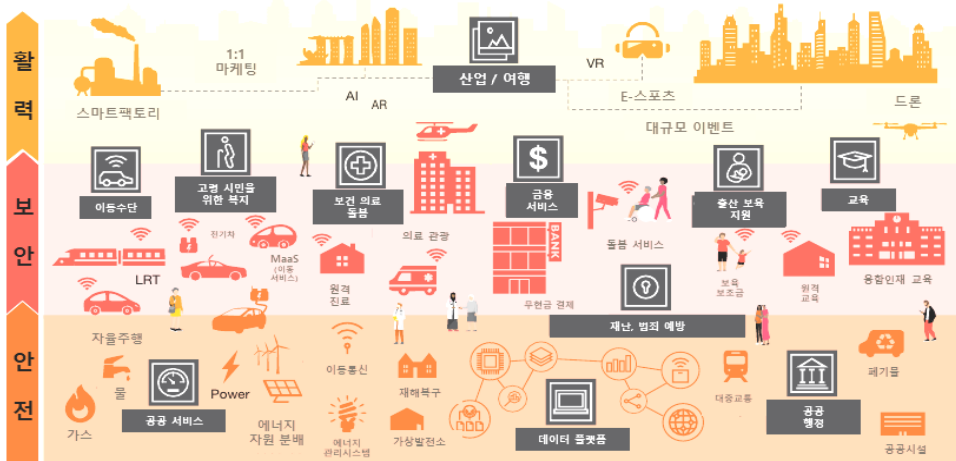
활력

보안

안전

1:1
마케팅

스마트팩토리

AI
AR

산업 / 여행

VR

E-스포츠

드론

대규모 이벤트

이동수단

고령 시민을 위한 복지

보건 의료 돌봄

금융 서비스

출산 보육 지원

교육

전기차

MaaS
(이동 서비스)

의료 관광

BANK

돌봄 서비스

LRT

원격 진료

무현금 결제

보육 보조금

원격 교육

융합인재 교육

자율주행

재난, 범죄 예방

물

Power

이동통신

재해복구

대중교통

폐기물

공공 서비스

에너지 자원 분배

에너지 관리시스템

가상발전소

데이터 플랫폼

공공 행정

가스

공공시설